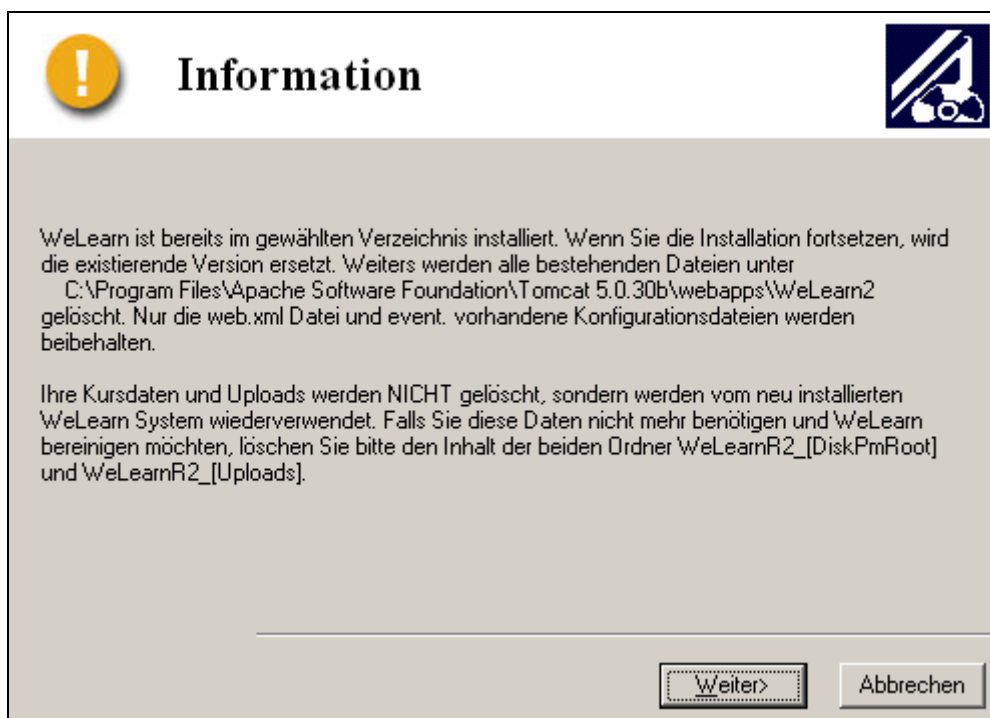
Information

WeLearn ist bereits im gewählten Verzeichnis installiert. Wenn Sie die Installation fortsetzen, wird die existierende Version ersetzt. Weiters werden alle bestehenden Dateien unter
C:\Program Files\Apache Software Foundation\Tomcat 5.0.30b\webapps\WeLearn2
gelöscht. Nur die web.xml Datei und event. vorhandene Konfigurationsdateien werden beibehalten.

Ihre Kursdaten und Uploads werden NICHT gelöscht, sondern werden vom neu installierten WeLearn System wiederverwendet. Falls Sie diese Daten nicht mehr benötigen und WeLearn bereinigen möchten, löschen Sie bitte den Inhalt der beiden Ordner WeLearnR2_[DiskPmRoot] und WeLearnR2_[Uploads].

Weiter>

Abbrechen